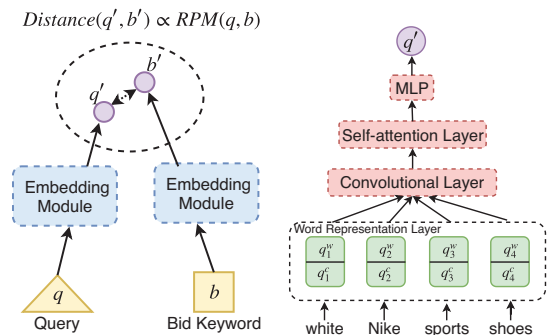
$Distance(q', b') \propto RPM(q, b)$

$b'$

$q'$

Embedding Module

Embedding Module

$q$

Query

$b$

Bid Keyword

$q'$

MLP

Self-attention Layer

Convolutional Layer

Word Representation Layer

$q_1^w$

$q_1^c$

$q_2^w$

$q_2^c$

$q_3^w$

$q_3^c$

$q_4^w$

$q_4^c$

white

Nike

sports

shoes